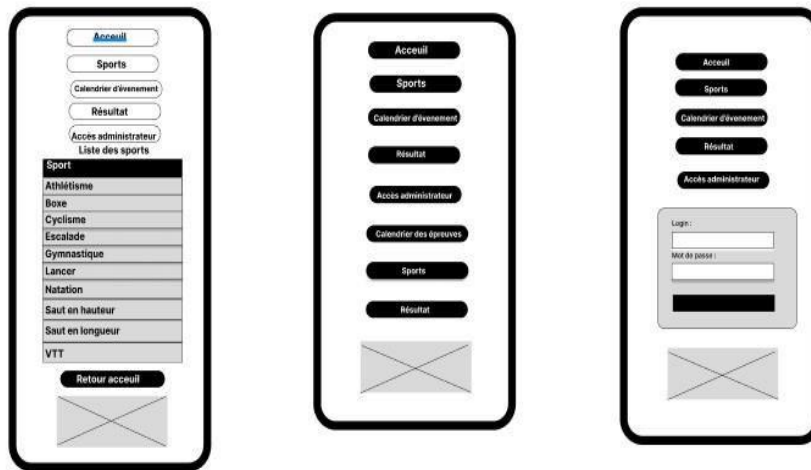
Acceuil
Sports
Calendrier d'évenement
Résultat
Accès administrateur
Liste des sports
Sport
Athlétisme
Boxe
Cyclisme
Escalade
Gymnastique
Lancer
Natation
Saut en hauteur
Saut en longueur
VTT
Retour acceuil

Acceuil
Sports
Calendrier d'évenement
Résultat
Accès administrateur
Calendrier des épreuves
Sports
Résultat

Acceuil
Sports
Calendrier d'évenement
Résultat
Accès administrateur
Login :
Mot de passe :